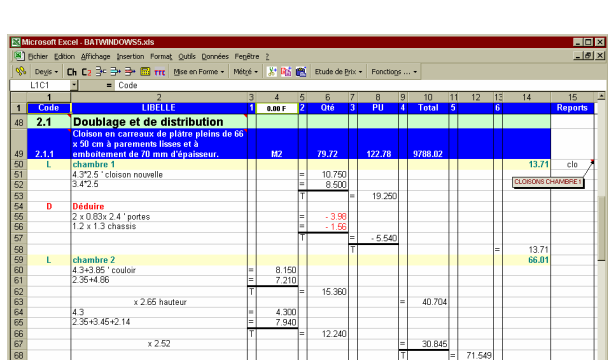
Microsoft Excel - BATWINDOWS5.xls

Fichier Edition Affichage Insertion Format Outils Données Fenêtre ?

Devis Ch C2 TTC Mise en Forme Métré Etude de Prix Fonctions ...

L1C1 = Code

| | 1 | 2 | 3 | 4 | 5 | 6 | 7 | 8 | 9 | 10 | 5 | 6 | 14 | 15 |
|---|---|---|---|---|---|---|---|---|---|---|---|---|---|---|
| 1 | Code | LIBELLE | 1 | 0.00 F | 2 | Qté | 3 | PU | 4 | Total | 5 | 6 | | Reports |
| 48 | 2.1 | Doublage et de distribution | | | | | | | | | | | | |
| 49 | 2.1.1 | Cloison en carreaux de plâtre pleins de 66 x 50 cm à parements lisses et à emboitement de 70 mm d'épaisseur. | | M2 | | 79.72 | | 122.78 | | 9788.02 | | | | |
| 50 | L | chambre 1 | | | | | | | | | | | 13.71 | clo |
| 51 | | 4.3*2.5 ' cloison nouvelle | | | = | 10.750 | | | | | | | | CLOISONS CHAMBRE 1 |
| 52 | | 3.4*2.5 | | | = | 8.500 | | | | | | | | |
| 53 | | | | | T | | = | 19.250 | | | | | | |
| 54 | D | Déduire | | | | | | | | | | | | |
| 55 | | 2 x 0.83x 2.4 ' portes | | | = | - 3.98 | | | | | | | | |
| 56 | | 1.2 x 1.3 chassis | | | = | - 1.56 | | | | | | | | |
| 57 | | | | | T | | = | - 5.540 | | | | | | |
| 58 | | | | | | | T | | | | | = | 13.71 | |
| 59 | L | chambre 2 | | | | | | | | | | | 66.01 | |
| 60 | | 4.3+3.85 ' couloir | = | 8.150 | | | | | | | | | | |
| 61 | | 2.35+4.86 | = | 7.210 | | | | | | | | | | |
| 62 | | | T | | = | 15.360 | | | | | | | | |
| 63 | | x 2.65 hauteur | | | | | | | = | 40.704 | | | | |
| 64 | | 4.3 | = | 4.300 | | | | | | | | | | |
| 65 | | 2.35+3.45+2.14 | = | 7.940 | | | | | | | | | | |
| 66 | | | T | | = | 12.240 | | | | | | | | |
| 67 | | x 2.52 | | | | | | | = | 30.845 | | | | |
| 68 | | | | | | | | | T | | = | 71.549 | | |